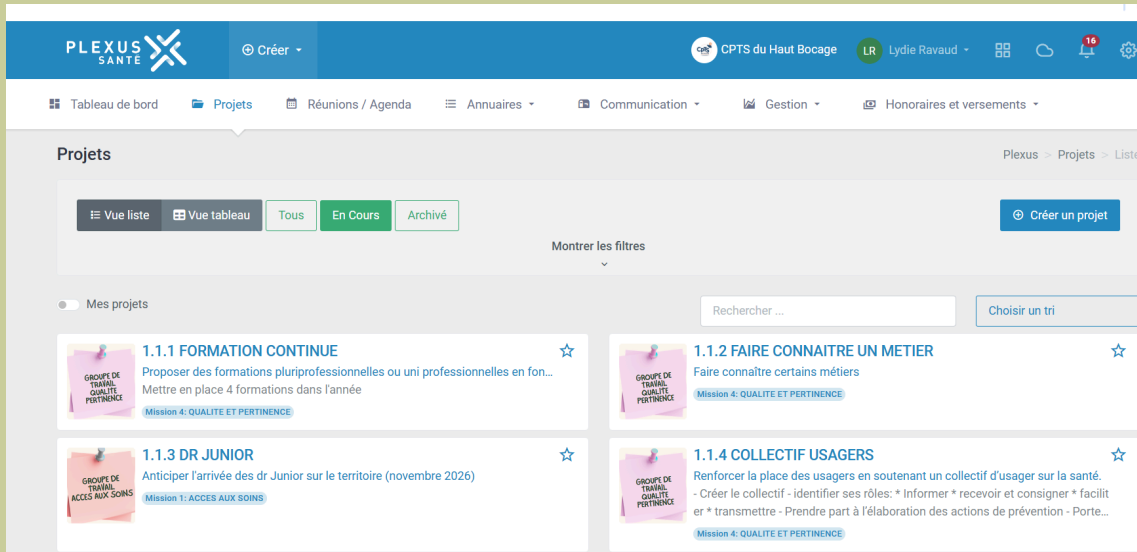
PLEXUS SANTE
⊕ Créer
CPTS du Haut Bocage
LR Lydie Ravaud
16

Tableau de bord
Projets
Réunions / Agenda
Annuaires
Communication
Gestion
Honoraires et versements

Projets
Plexus > Projets > Liste

Vue liste
Vue tableau
Tous
En Cours
Archivé
Créer un projet
Montrer les filtres

Mes projets
Rechercher ...
Choisir un tri

GROUPE DE TRAVAIL QUALITE PERTINENCE
1.1.1 FORMATION CONTINUE
Proposer des formations pluriprofessionnelles ou uni professionnelles en fon...
Mettre en place 4 formations dans l'année
Mission 4: QUALITE ET PERTINENCE

GROUPE DE TRAVAIL QUALITE PERTINENCE
1.1.2 FAIRE CONNAITRE UN METIER
Faire connaître certains métiers
Mission 4: QUALITE ET PERTINENCE

GROUPE DE TRAVAIL ACCES AUX SOINS
1.1.3 DR JUNIOR
Anticiper l'arrivée des dr Junior sur le territoire (novembre 2026)
Mission 1: ACCES AUX SOINS

GROUPE DE TRAVAIL QUALITE PERTINENCE
1.1.4 COLLECTIF USAGERS
Renforcer la place des usagers en soutenant un collectif d'usager sur la santé.
- Créer le collectif - identifier ses rôles: * Informer * recevoir et consigner * faciliter * transmettre - Prendre part à l'élaboration des actions de prévention - Porte...
Mission 4: QUALITE ET PERTINENCE